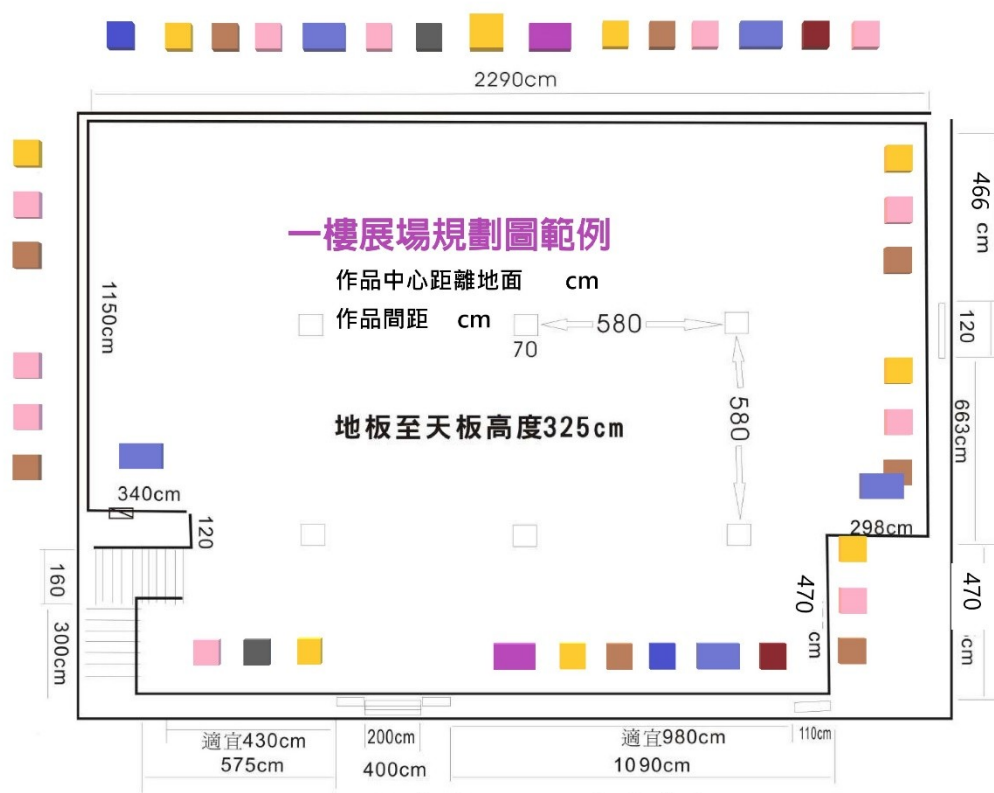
2290cm

一樓展場規劃圖範例

作品中心距離地面　cm

作品間距　cm

1150cm

70

580

580

地板至天板高度325cm

466 cm

120

663cm

340cm

120

298cm

470 cm

470 cm

160

300cm

適宜430cm
575cm

200cm
400cm

適宜980cm
1090cm

110cm